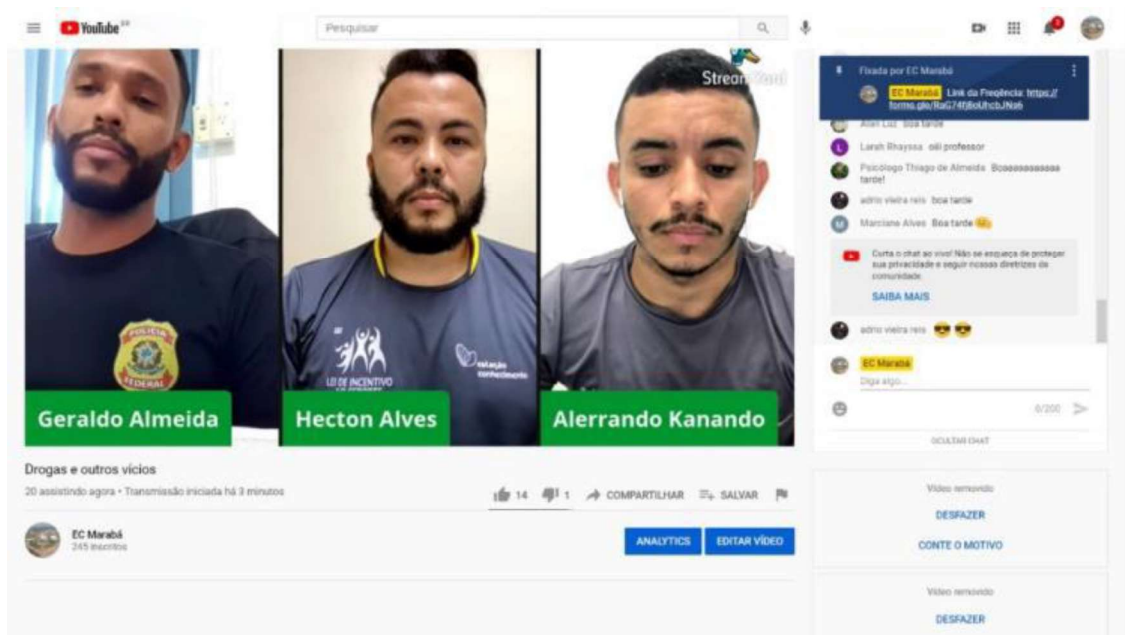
YouTube BR

Pesquisar

StreamYard

POLÍCIA FEDERAL

LEI DE INCENTIVO

estação conhecimento

Geraldo Almeida

Hecton Alves

Alerrando Kanando

Fixada por EC Marabá
EC Marabá Link da Freqência: https://forms.gle/RaG74f8oUhcbJNa6

Alan Luz boa tarde
Larah Rhayssa oiii professor
Psicologo Thiago de Almeida Boaaaaaaaaaa tarde!
adrio vieira reis boa tarde
Marciane Alves Boa tarde

Curta o chat ao vivo! Não se esqueça de proteger sua privacidade e seguir nossas diretrizes da comunidade.
SAIBA MAIS

adrio vieira reis 😎😎

EC Marabá
Diga algo...
0/200

OCULTAR CHAT

Drogas e outros vícios
20 assistindo agora • Transmissão iniciada há 3 minutos

14 1 COMPARTILHAR SALVAR

EC Marabá
245 inscritos

ANALYTICS EDITAR VÍDEO

Vídeo removido
DESFAZER
CONTE O MOTIVO

Vídeo removido
DESFAZER